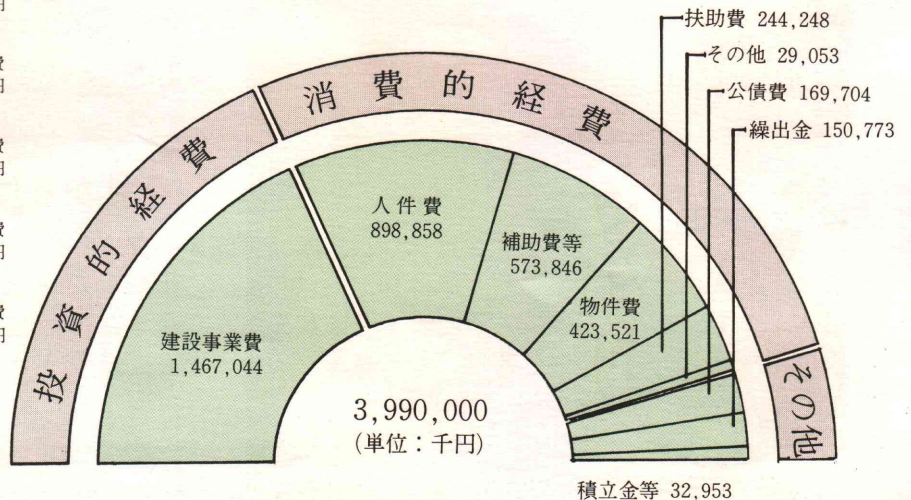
扶助費 244,248
その他 29,053
公債費 169,704
繰出金 150,773

投資的経費
消費的経費
その他

人件費
898,858

補助費等
573,846

物件費
423,521

建設事業費
1,467,044

3,990,000
(単位：千円)

積立金等 32,953